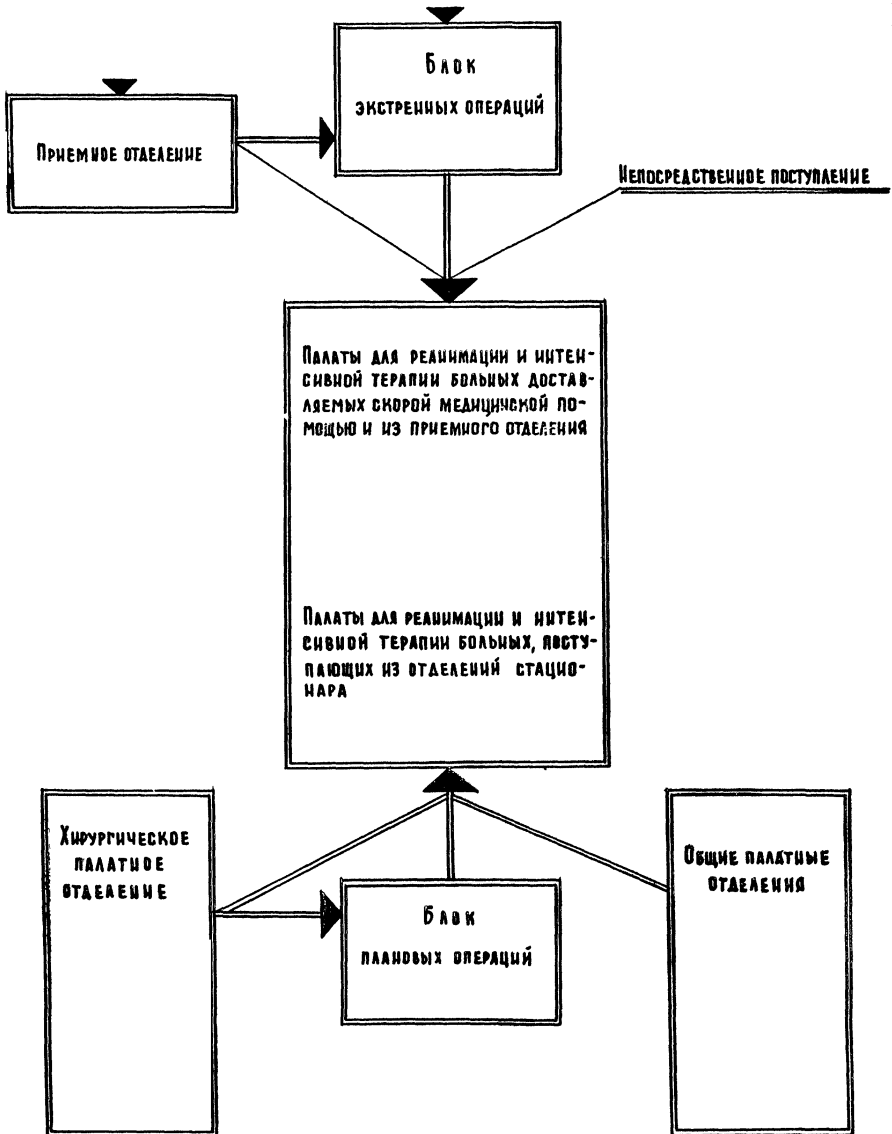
Блок
экстренных операций

Приемное отделение

Непосредственное поступление

Палаты для реанимации и интенсивной терапии больных доставляемых скорой медицинской помощью и из приемного отделения

Палаты для реанимации и интенсивной терапии больных, поступающих из отделений стационара

Хирургическое палатное отделение

Блок
плановых операций

Общие палатные отделения